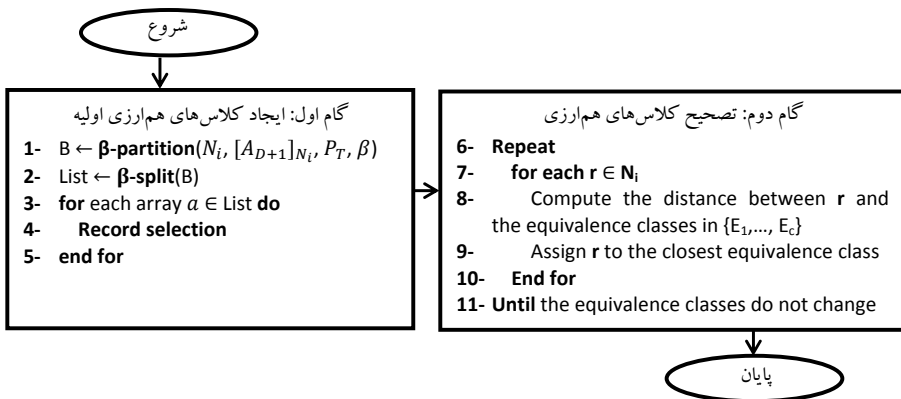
شروع

گام اول: ایجاد کلاس‌های هم‌ارزی اولیه

1- B ← **β-partition**($N_i$, $[A_{D+1}]_{N_i}$, $P_T$, $\beta$)
2- List ← **β-split**(B)
3- **for** each array $a \in$ List **do**
4- **Record selection**
5- **end for**

گام دوم: تصحیح کلاس‌های هم‌ارزی

6- **Repeat**
7- **for each r** ∈ **N**$_i$
8- Compute the distance between **r** and the equivalence classes in {E$_1$,…, E$_c$}
9- Assign **r** to the closest equivalence class
10- **End for**
11- **Until** the equivalence classes do not change

پایان